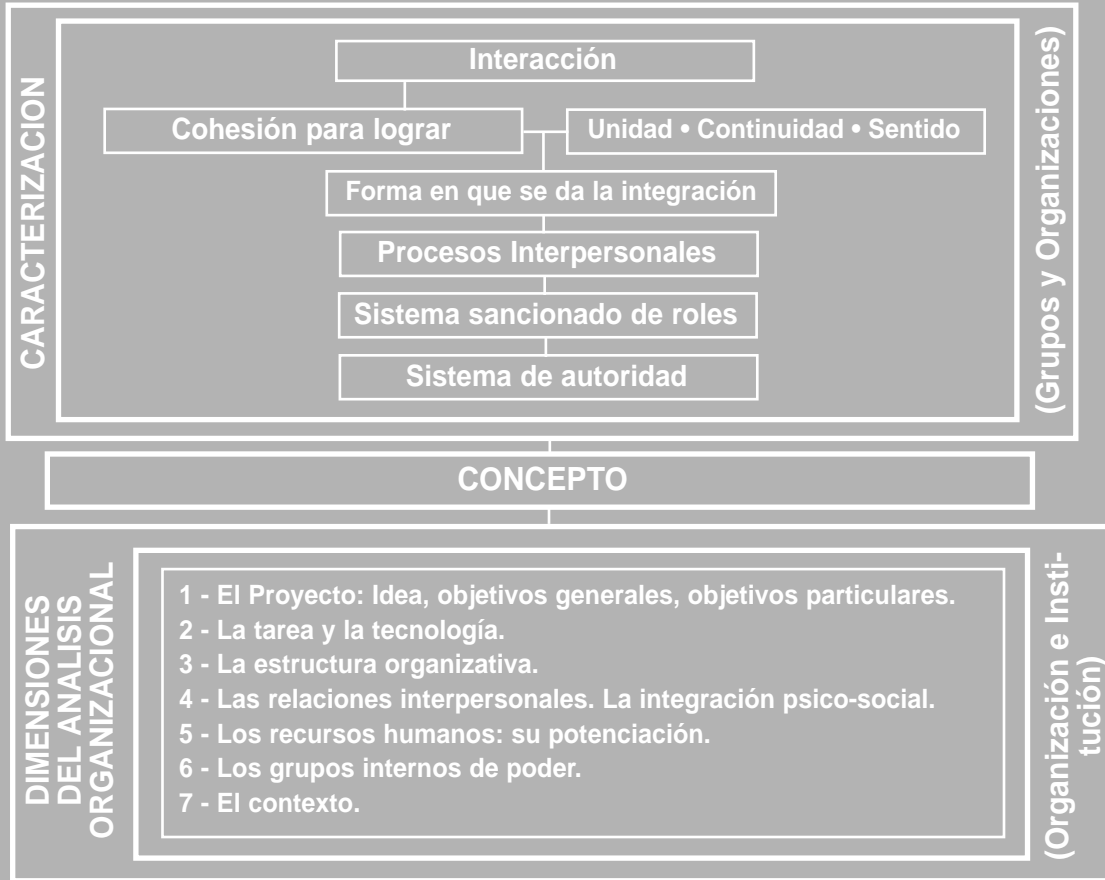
CARACTERIZACION

Interacción

Cohesión para lograr

Unidad • Continuidad • Sentido

Forma en que se da la integración

Procesos Interpersonales

Sistema sancionado de roles

Sistema de autoridad

(Grupos y Organizaciones)

CONCEPTO

DIMENSIONES DEL ANALISIS ORGANIZACIONAL

1 - El Proyecto: Idea, objetivos generales, objetivos particulares.
2 - La tarea y la tecnología.
3 - La estructura organizativa.
4 - Las relaciones interpersonales. La integración psico-social.
5 - Los recursos humanos: su potenciación.
6 - Los grupos internos de poder.
7 - El contexto.

(Organización e Institución)